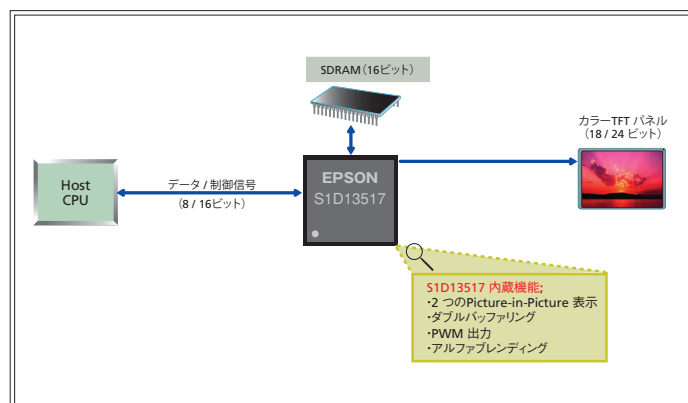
SDRAM（16ビット）

Host CPU

データ / 制御信号
（8 / 16ビット）

EPSON
S1D13517

カラーTFT パネル
（18 / 24 ビット）

S1D13517 内蔵機能;
・2 つのPicture-in-Picture 表示
・ダブルバッファリング
・PWM 出力
・アルファブレンディング